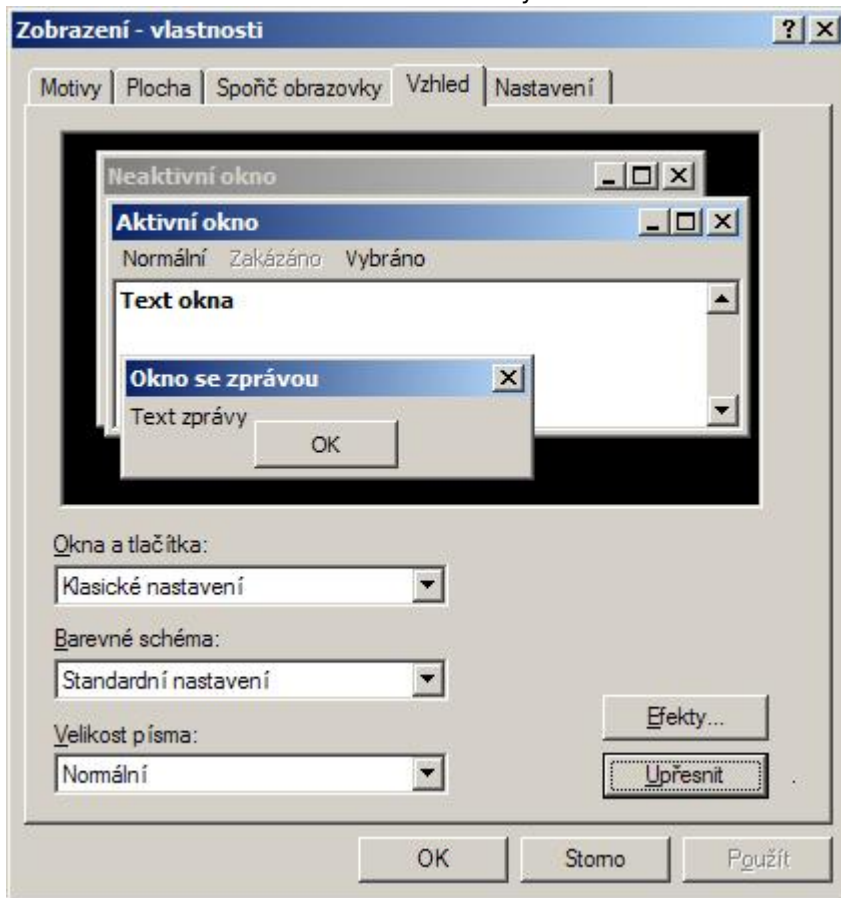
Zobrazení - vlastnosti

? X

Motivy | Plocha | Spořič obrazovky | Vzhled | Nastavení

Neaktivní okno

Aktivní okno

Normální Zakázáno Vybráno

Text okna

Okno se zprávou

Text zprávy

OK

Okna a tlačítka:

Klasické nastavení

Barevné schéma:

Standardní nastavení

Velikost písma:

Normální

Efekty...

Upřesnit

OK Storno Použít